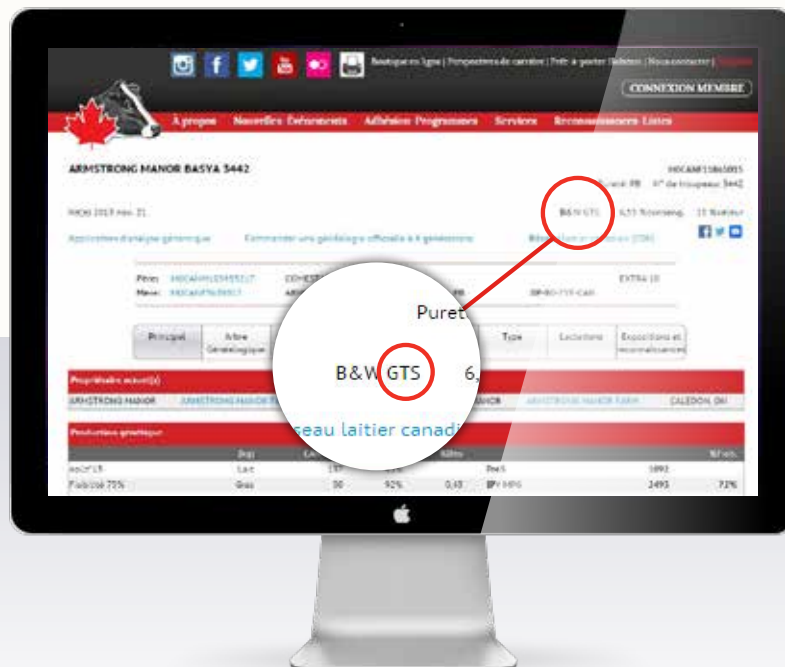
Boutique en ligne | Perspectives de carrière | Prêt-à-porter Holstein | Nous contacter | English

CONNEXION MEMBRE

À propos Nouvelles Événements Adhésion Programmes Services Reconnaissances Listes

ARMSTRONG MANOR BASYA 3442

HOCANF15865815

Statut: RB Nº de troupeau: 3442

HiCki 2013 nov. 21

B&W GTS

6,51 Tonnerang

15 Nombre

Applications d'analyse génomique

Commander une généalogie officielle à 4 générations

Réseau laitier canadien (CDN)

Père: HOCANM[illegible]

Mère: HOCANF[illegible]

EXTRA 10

Puret

B&W GTS 6,

seau laitier canadi

Principal

Arbre Généalogique

Type

Lactations

Expositions et reconnaissances

Propriétaire actuel(s)

ARMSTRONG MANOR

ARMSTRONG MANOR FARM

CALEDON, ON

Production génétique

Lait

Gras

50

92%

0,43

1892

2493

72%

Fiabilité 75%